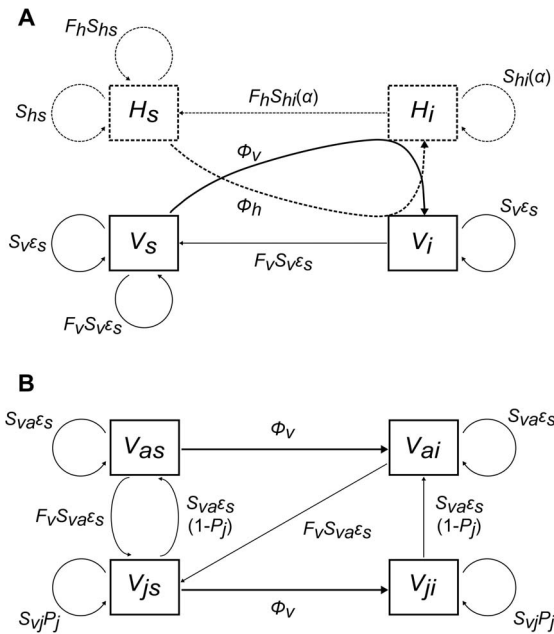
A

$F_h S_{hs}$

$S_{hs}$

$H_s$

$F_h S_{hi}(\alpha)$

$H_i$

$S_{hi}(\alpha)$

$\Phi_v$

$\Phi_h$

$S_v \varepsilon_s$

$V_s$

$V_i$

$S_v \varepsilon_s$

$F_v S_v \varepsilon_s$

$F_v S_v \varepsilon_s$

B

$S_{va} \varepsilon_s$

$V_{as}$

$\Phi_v$

$V_{ai}$

$S_{va} \varepsilon_s$

$F_v S_{va} \varepsilon_s$

$S_{va} \varepsilon_s$ $(1-P_j)$

$F_v S_{va} \varepsilon_s$

$S_{va} \varepsilon_s$ $(1-P_j)$

$V_{js}$

$V_{ji}$

$\Phi_v$

$S_{vj} P_j$

$S_{vj} P_j$